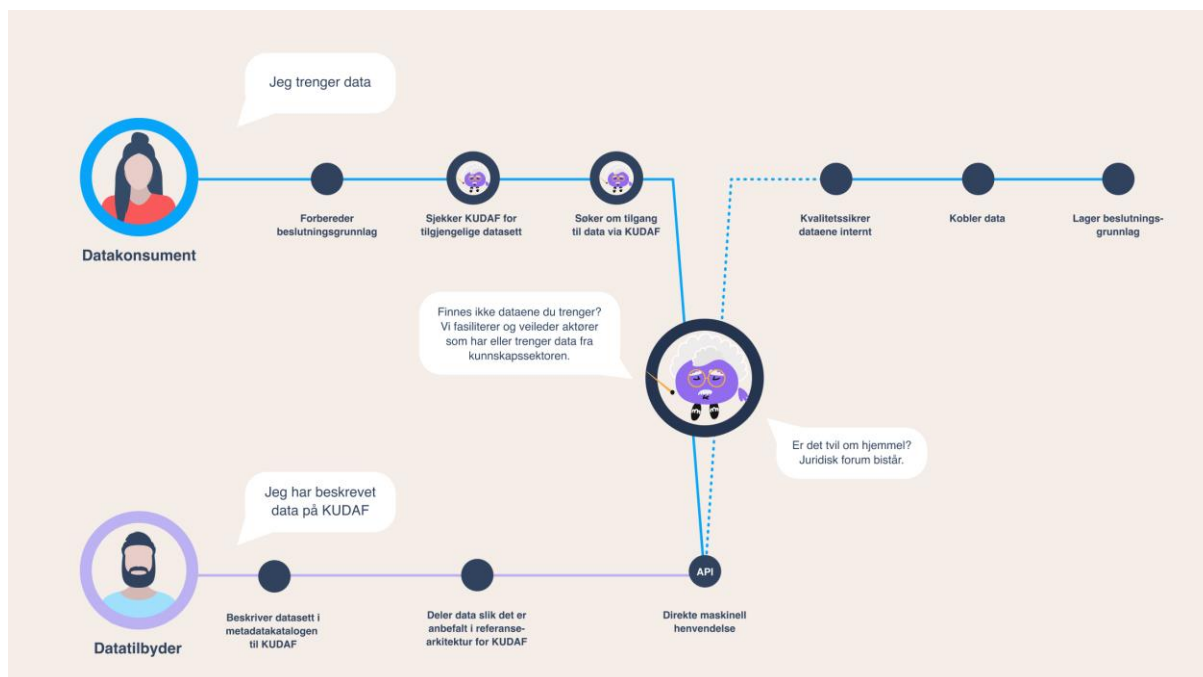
Jeg trenger data

Datakonsument

Forbereder beslutningsgrunnlag

Sjekker KUDAF for tilgjengelige datasett

Søker om tilgang til data via KUDAF

Kvalitetssikrer dataene internt

Kobler data

Lager beslutningsgrunnlag

Finnes ikke dataene du trenger? Vi fasiliterer og veileder aktører som har eller trenger data fra kunnskapssektoren.

Er det tvil om hjemmel? Juridisk forum bistår.

Jeg har beskrevet data på KUDAF

Datatilbyder

Beskriver datasett i metadatakatalogen til KUDAF

Deler data slik det er anbefalt i referansearkitektur for KUDAF

API

Direkte maskinell henvendelse